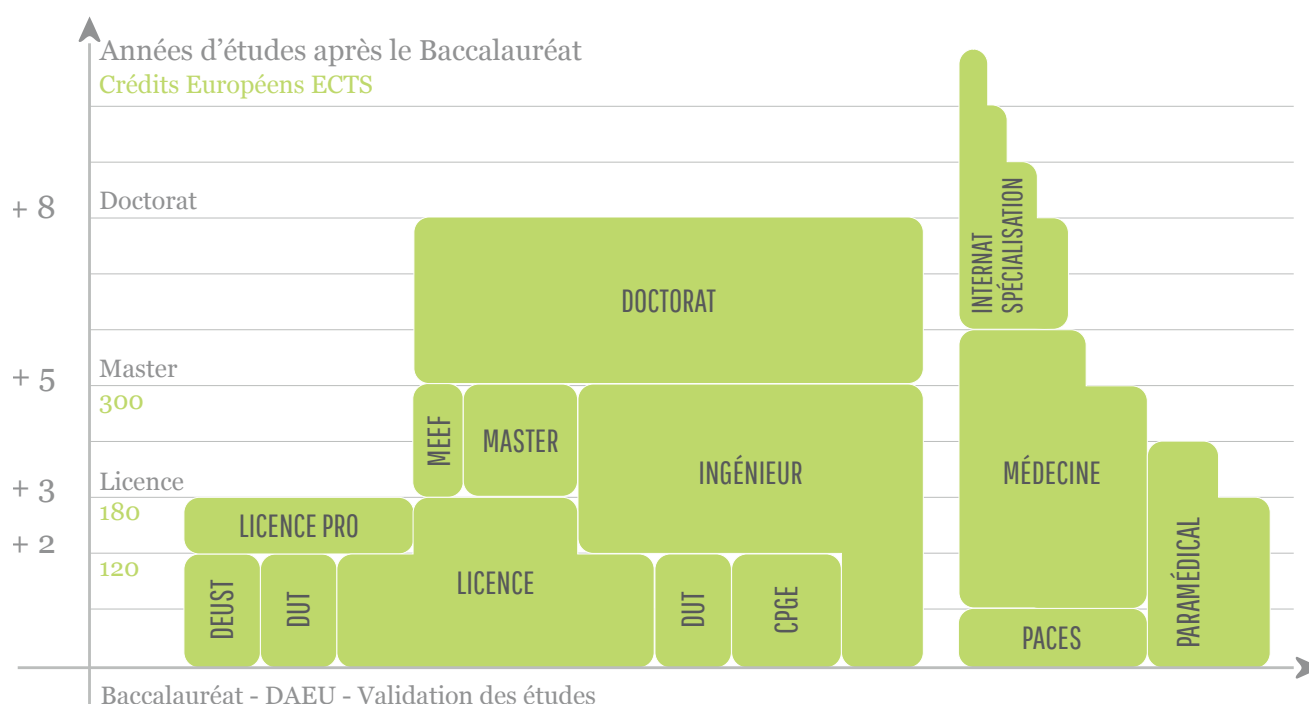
Années d'études après le Baccalauréat
Crédits Européens ECTS

+ 8 Doctorat

+ 5 Master
300

+ 3 Licence
180

+ 2
120

INTERNAT SPÉCIALISATION

DOCTORAT

MEEF
MASTER
INGÉNIEUR
MÉDECINE

LICENCE PRO
PARAMÉDICAL

DEUST
DUT
LICENCE
DUT
CPGE
PACES

Baccalauréat - DAEU - Validation des études